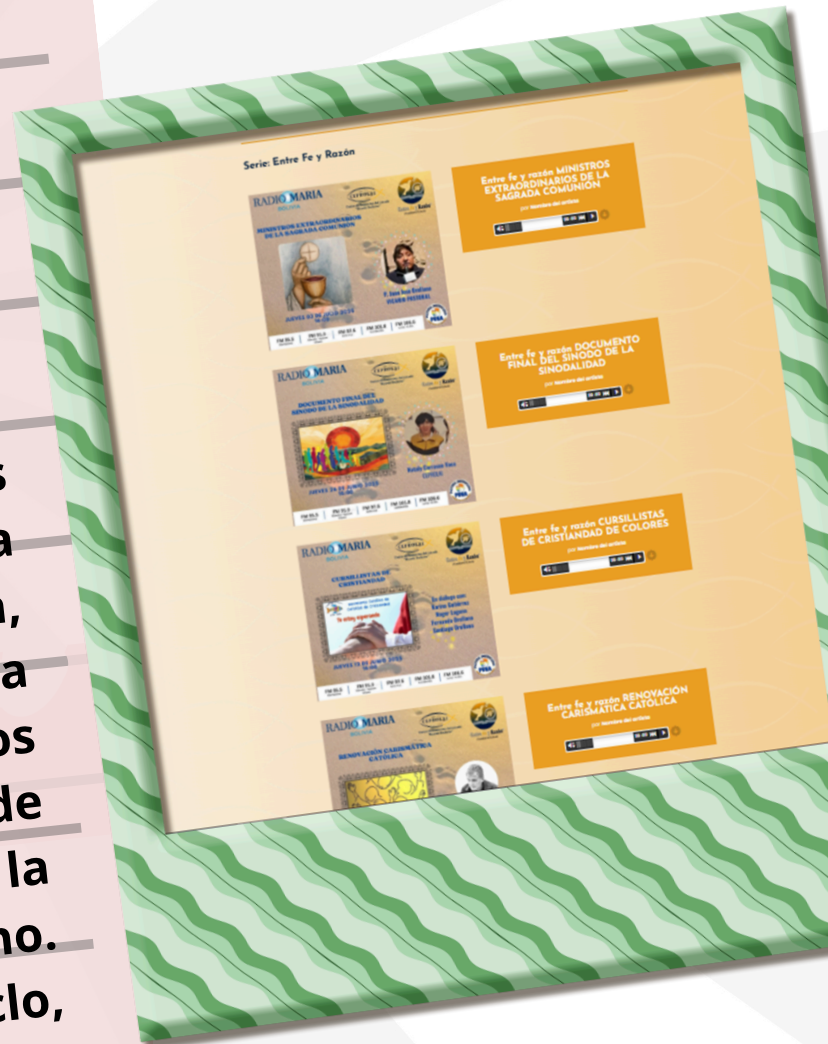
s
a
n,
a
os
de
la
no.
clo,

Serie: Entre Fe y Razón

RADIO MARIA BOLIVIA
MINISTROS EXTRAORDINARIOS DE LA SAGRADA COMUNIÓN
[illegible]

Entre fe y razón MINISTROS EXTRAORDINARIOS DE LA SAGRADA COMUNIÓN
por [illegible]

RADIO MARIA
DOCUMENTO FINAL DEL SÍNODO DE LA SINODALIDAD
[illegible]

Entre fe y razón DOCUMENTO FINAL DEL SÍNODO DE LA SINODALIDAD
por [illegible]

RADIO MARIA BOLIVIA
CURSILLISTAS DE CRISTIANDAD
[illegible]

Entre fe y razón CURSILLISTAS DE CRISTIANDAD DE COLORES
por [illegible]

RADIO MARIA BOLIVIA
RENOVACIÓN CARISMÁTICA CATÓLICA

Entre fe y razón RENOVACIÓN CARISMÁTICA CATOLICA
por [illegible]